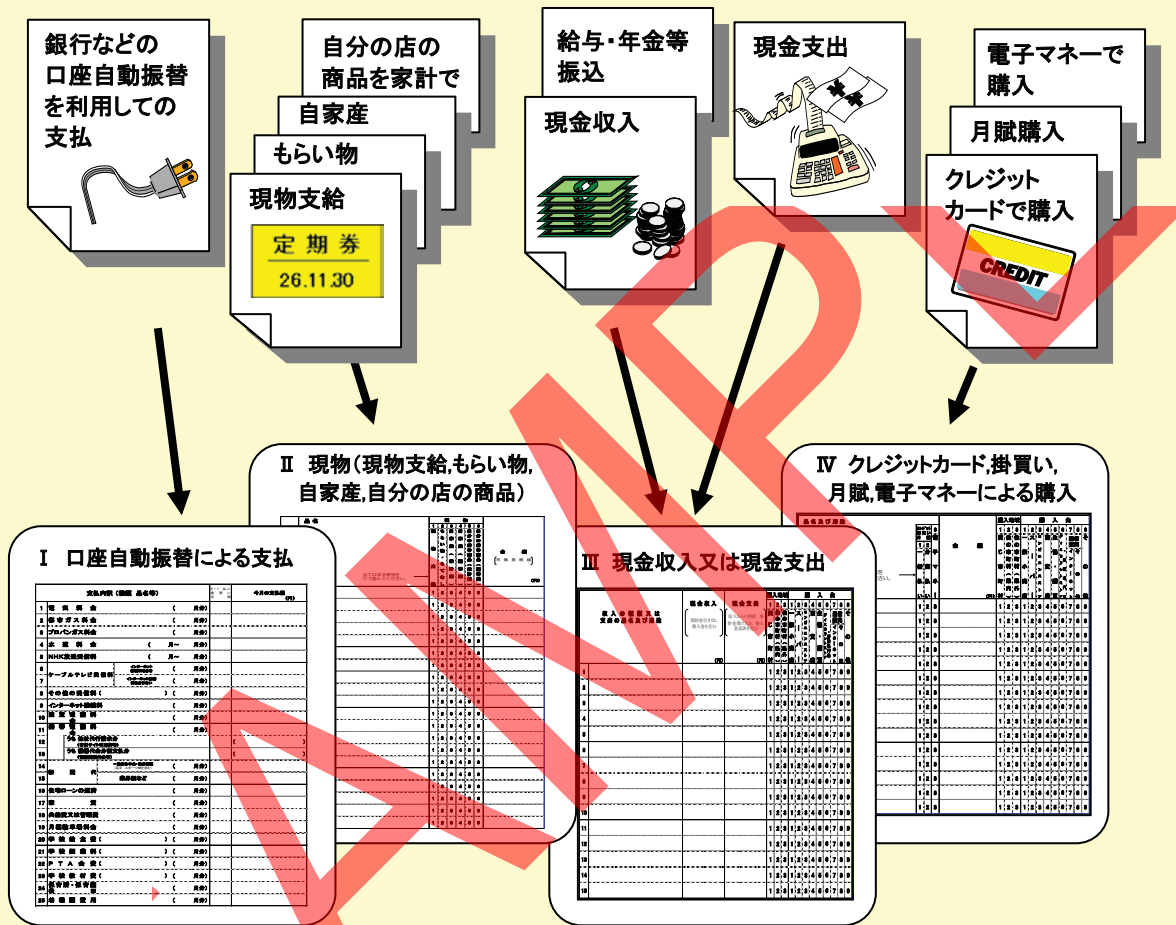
銀行などの口座自動振替を利用しての支払

自分の店の商品を家計で

自家産

もらい物

現物支給

定期券

26.11.30

給与・年金等振込

現金収入

現金支出

電子マネーで購入

月賦購入

クレジットカードで購入

CREDIT

I　口座自動振替による支払

II　現物(現物支給,もらい物,自家産,自分の店の商品)

III　現金収入又は現金支出

IV　クレジットカード,掛買い,月賦,電子マネーによる購入

SAMPLE